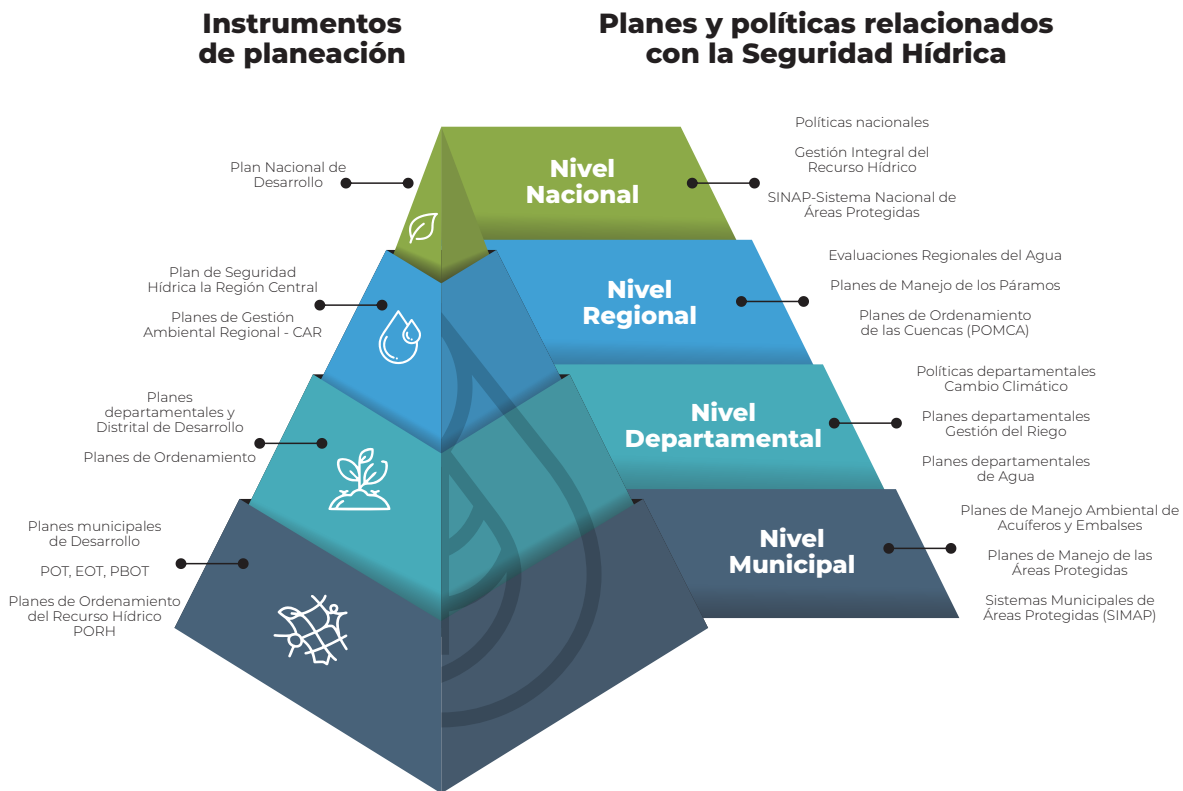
Instrumentos de planeación

Planes y políticas relacionados con la Seguridad Hídrica

Plan Nacional de Desarrollo

Nivel Nacional

Políticas nacionales

Gestión Integral del Recurso Hídrico

SINAP-Sistema Nacional de Áreas Protegidas

Plan de Seguridad Hídrica la Región Central

Planes de Gestión Ambiental Regional - CAR

Nivel Regional

Evaluaciones Regionales del Agua

Planes de Manejo de los Páramos

Planes de Ordenamiento de las Cuencas (POMCA)

Planes departamentales y Distrital de Desarrollo

Planes de Ordenamiento

Nivel Departamental

Políticas departamentales Cambio Climático

Planes departamentales Gestión del Riego

Planes departamentales de Agua

Planes municipales de Desarrollo

POT, EOT, PBOT

Planes de Ordenamiento del Recurso Hídrico PORH

Nivel Municipal

Planes de Manejo Ambiental de Acuíferos y Embalses

Planes de Manejo de las Áreas Protegidas

Sistemas Municipales de Áreas Protegidas (SIMAP)